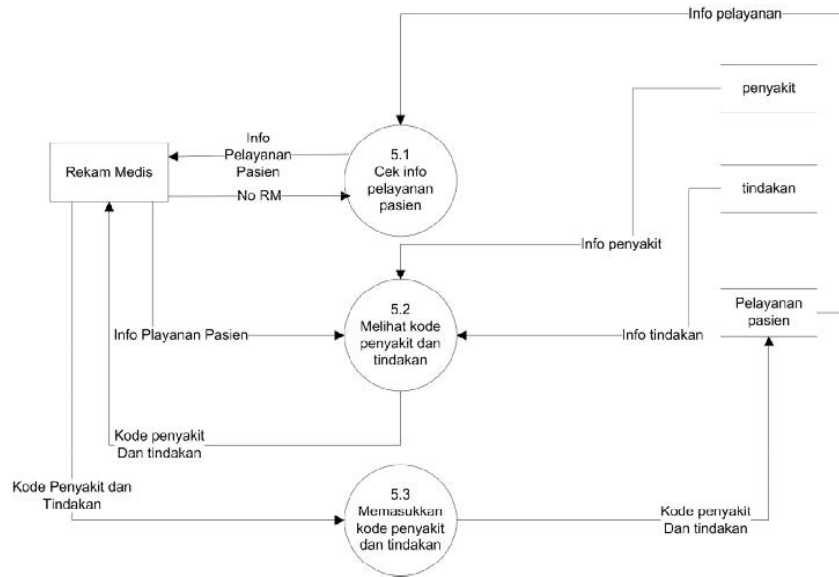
Info pelayanan

penyakit

Info Pelayanan Pasien

Rekam Medis

5.1 Cek info pelayanan pasien

No RM

tindakan

Info penyakit

5.2 Melihat kode penyakit dan tindakan

Pelayanan pasien

Info Playanan Pasien

Info tindakan

Kode penyakit Dan tindakan

Kode Penyakit dan Tindakan

5.3 Memasukkan kode penyakit dan tindakan

Kode penyakit Dan tindakan